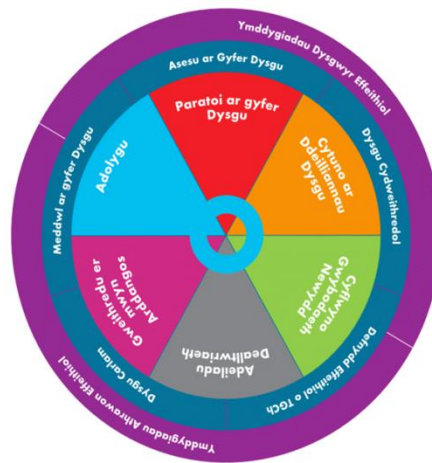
Ymddygiadau Dysgwyr Effeithiol

Asesu ar Gyfer Dysgu

Paratoi ar gyfer Dysgu

Cytuno ar Ddeilliannau Dysgu

Cyflwyno Gwybodaeth Newydd

Adeiladu Dealltwriaeth

Gweithredu er mwyn Arddangos

Adolygu

Dysgu Cydweithredol

Defnydd Effeithiol o TGCh

Dysgu Carlam

Meddwl ar gyfer Dysgu

Ymddygiadau Athrawon Effeithiol